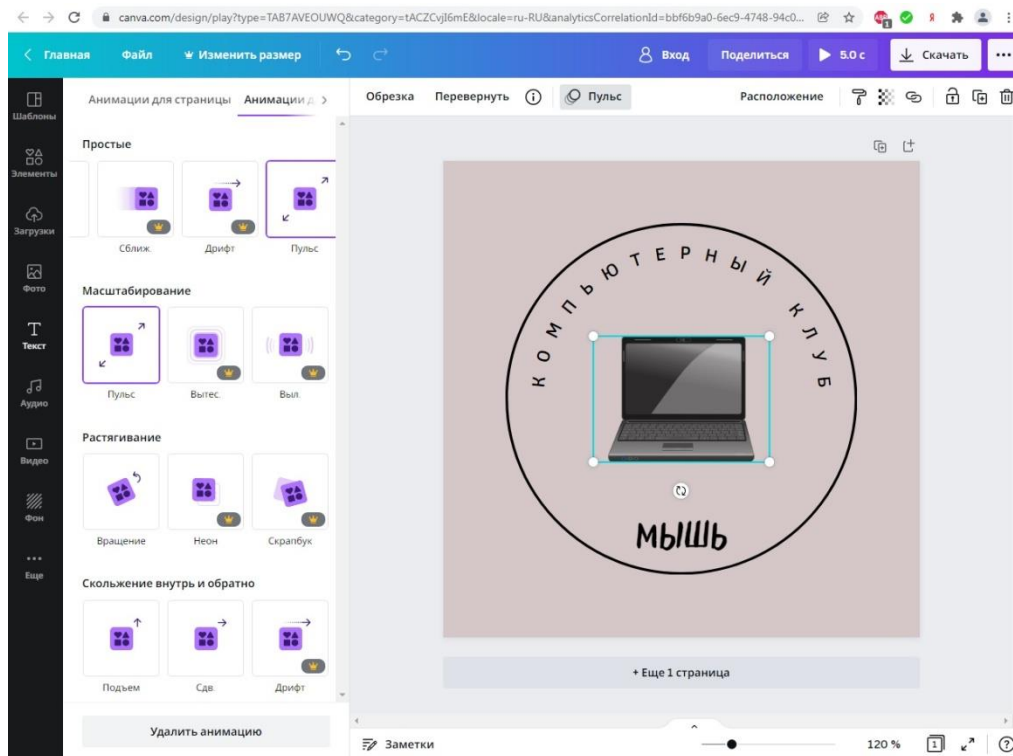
canva.com/design/play?type=TAB7AVEOUWQ&category=tACZCvjI6mE&locale=ru-RU&analyticsCorrelationId=bbf6b9a0-6ec9-4748-94c0...

Главная Файл Изменить размер Вход Поделиться 5.0 с Скачать ...

Шаблоны
Элементы
Загрузки
Фото
Текст
Аудио
Видео
Фон
Еще

Анимации для страницы Анимации д

Простые
Сближ. Дрифт Пульс

Масштабирование
Пульс Вытес. Выл.

Растягивание
Вращение Неон Скрапбук

Скольжение внутрь и обратно
Подъем Сдв. Дрифт

Удалить анимацию

Обрезка Перевернуть Пульс Расположение

КОМПЬЮТЕРНЫЙ КЛУБ

МЫШЬ

+ Еще 1 страница

Заметки 120 %